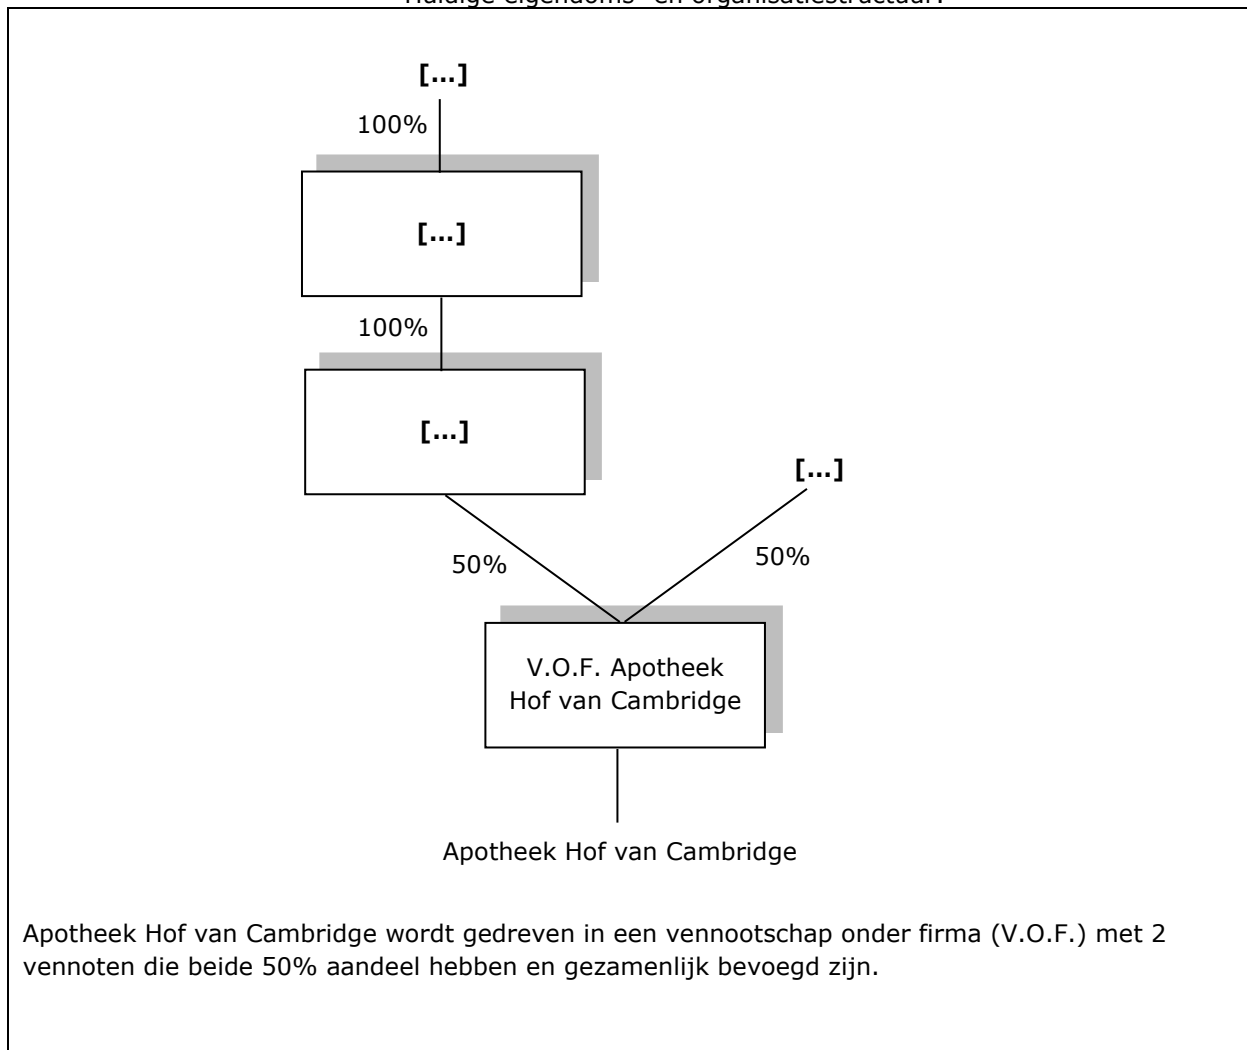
Huidige eigendoms- en organisatiestructuur:

[...]

100%

[...]

100%

[...]

[...]

50%

50%

V.O.F. Apotheek Hof van Cambridge

Apotheek Hof van Cambridge

Apotheek Hof van Cambridge wordt gedreven in een vennootschap onder firma (V.O.F.) met 2 vennoten die beide 50% aandeel hebben en gezamenlijk bevoegd zijn.